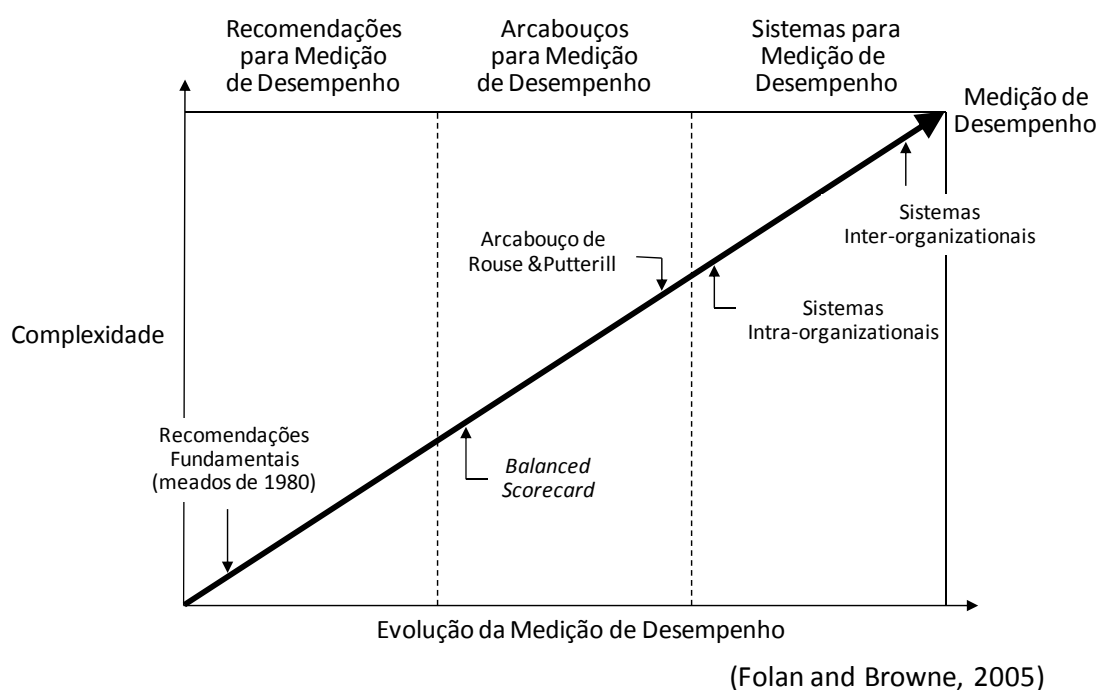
Recomendações para Medição de Desempenho

Arcabouços para Medição de Desempenho

Sistemas para Medição de Desempenho

Medição de Desempenho

Sistemas Inter-organizationais

Arcabouço de Rouse &Putterill

Sistemas Intra-organizationais

Complexidade

Recomendações Fundamentais (meados de 1980)

Balanced Scorecard

Evolução da Medição de Desempenho

(Folan and Browne, 2005)